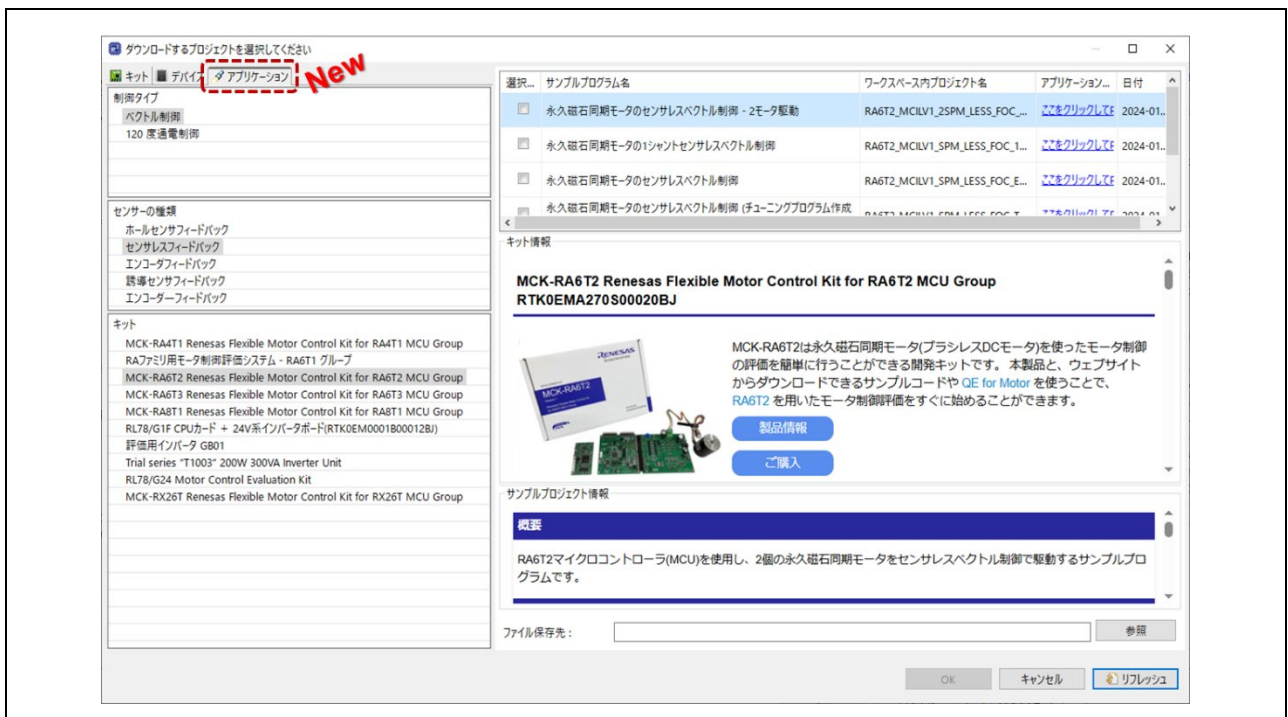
ダウンロードするプロジェクトを選択してください

キット デバイス アプリケーション New

制御タイプ
ベクトル制御
120 度通電制御

センサーの種類
ホールセンサフィードバック
センサレスフィードバック
エンコーダフィードバック
誘導センサフィードバック
エンコーダーフィードバック

キット
MCK-RA4T1 Renesas Flexible Motor Control Kit for RA4T1 MCU Group
RAファミリ用モータ制御評価システム - RA6T1 グループ
MCK-RA6T2 Renesas Flexible Motor Control Kit for RA6T2 MCU Group
MCK-RA6T3 Renesas Flexible Motor Control Kit for RA6T3 MCU Group
MCK-RA8T1 Renesas Flexible Motor Control Kit for RA8T1 MCU Group
RL78/G1F CPUカード + 24V系インバータボード(RTK0EM0001B00012BJ)
評価用インバータ GB01
Trial series "T1003" 200W 300VA Inverter Unit
RL78/G24 Motor Control Evaluation Kit
MCK-RX26T Renesas Flexible Motor Control Kit for RX26T MCU Group

| 選択... | サンプルプログラム名 | ワークスペース内プロジェクト名 | アプリケーション... | 日付 |
|---|---|---|---|---|
| | 永久磁石同期モータのセンサレスベクトル制御 - 2モータ駆動 | RA6T2_MCILV1_2SPM_LESS_FOC_... | ここをクリックしてF | 2024-01.. |
| | 永久磁石同期モータの1シャントセンサレスベクトル制御 | RA6T2_MCILV1_SPM_LESS_FOC_1... | ここをクリックしてF | 2024-01.. |
| | 永久磁石同期モータのセンサレスベクトル制御 | RA6T2_MCILV1_SPM_LESS_FOC_E... | ここをクリックしてF | 2024-01.. |
| | 永久磁石同期モータのセンサレスベクトル制御 (チューニングプログラム作成 | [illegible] | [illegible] | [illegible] |

キット情報

MCK-RA6T2 Renesas Flexible Motor Control Kit for RA6T2 MCU Group RTK0EMA270S00020BJ

MCK-RA6T2は永久磁石同期モータ(ブラシレスDCモータ)を使ったモータ制御の評価を簡単に行うことができる開発キットです。本製品と、ウェブサイトからダウンロードできるサンプルコードや QE for Motor を使うことで、RA6T2 を用いたモータ制御評価をすぐに始めることができます。

製品情報
ご購入

サンプルプロジェクト情報

概要

RA6T2マイクロコントローラ(MCU)を使用し、2個の永久磁石同期モータをセンサレスベクトル制御で駆動するサンプルプログラムです。

ファイル保存先 :
参照

OK キャンセル リフレッシュ